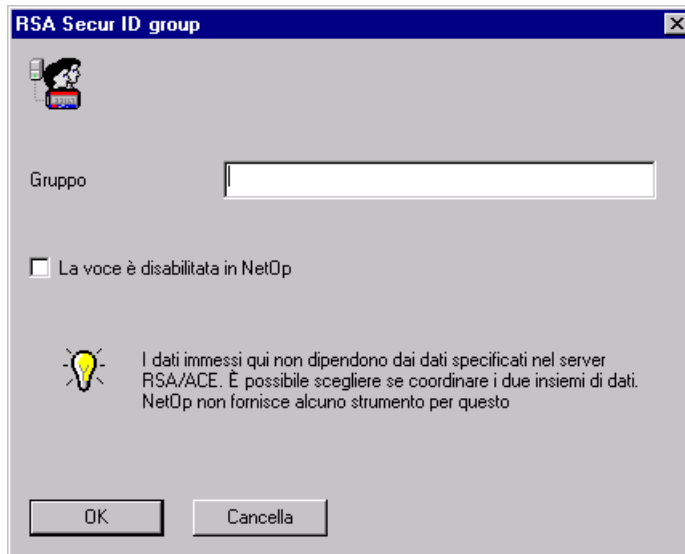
RSA Secur ID group

Gruppo

La voce è disabilitata in NetOp

I dati immessi qui non dipendono dai dati specificati nel server RSA/ACE. È possibile scegliere se coordinare i due insiemi di dati. NetOp non fornisce alcuno strumento per questo

OK

Cancella